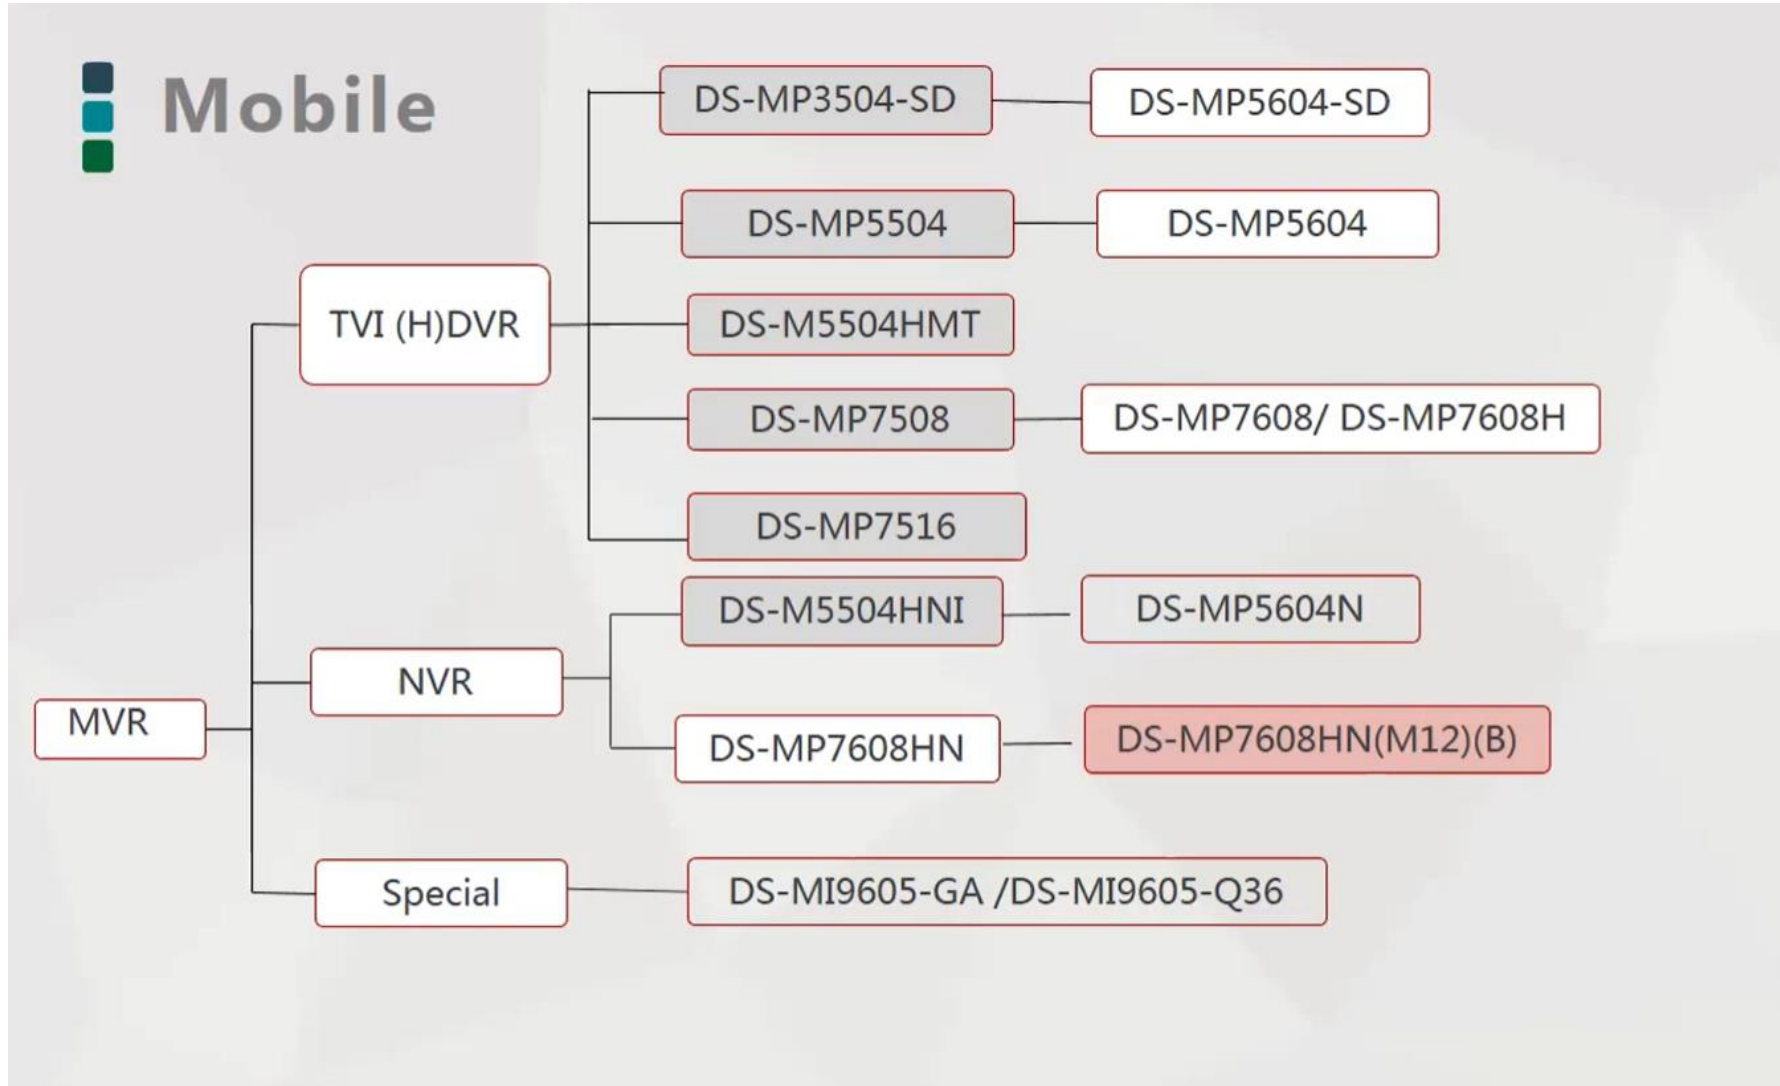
Mobile

MVR

TVI (H)DVR

DS-MP3504-SD

DS-MP5604-SD

DS-MP5504

DS-MP5604

DS-M5504HMT

DS-MP7508

DS-MP7608/ DS-MP7608H

DS-MP7516

NVR

DS-M5504HNI

DS-MP5604N

DS-MP7608HN

DS-MP7608HN(M12)(B)

Special

DS-MI9605-GA /DS-MI9605-Q36